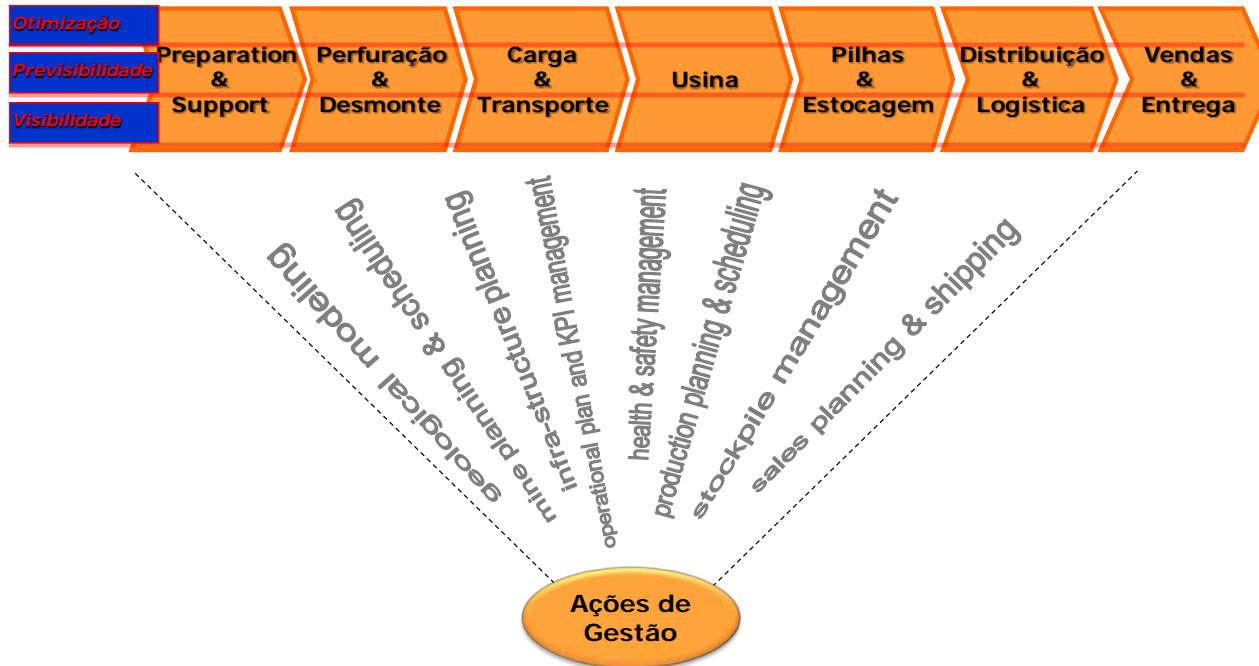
Otimização
Previsibilidade
Visibilidade

Preparation & Support

Perfuração & Desmonte

Carga & Transporte

Usina

Pilhas & Estocagem

Distribuição & Logistica

Vendas & Entrega

geological modeling

mine planning & scheduling

infra-structure planning

operational plan and KPI management

health & safety management

production planning & scheduling

stockpile management

sales planning & shipping

Ações de Gestão